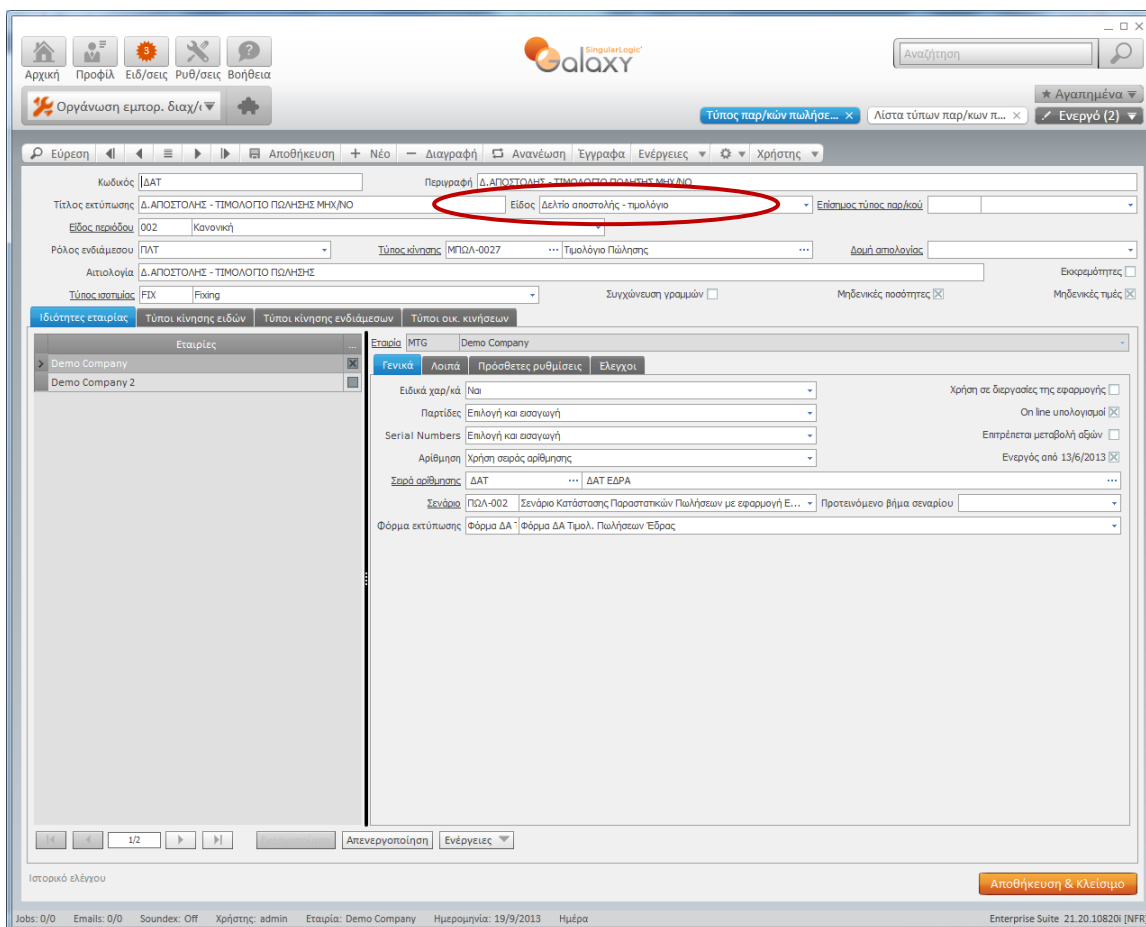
Αρχική Προφίλ Ειδ/σεις Ρυθ/σεις Βοήθεια

3

SingularLogic Galaxy

Αναζήτηση

Οργάνωση εμπορ. διαχ/ι

★ Αγαπημένα

Τύπος παρ/κών πωλήσε... ×  Λίστα τύπων παρ/κων π... ×  Ενεργό (2)

Εύρεση  Αποθήκευση  + Νέο  − Διαγραφή  Ανανέωση  Έγγραφα  Ενέργειες  Χρήστης

| | | | |
|---|---|---|---|
| Κωδικός | ΔΑΤ | Περιγραφή | Δ.ΑΠΟΣΤΟΛΗΣ - ΤΙΜΟΛΟΓΙΟ ΠΩΛΗΣΗΣ ΜΗΧ/ΝΟ |
| Τίτλος εκτύπωσης | Δ.ΑΠΟΣΤΟΛΗΣ - ΤΙΜΟΛΟΓΙΟ ΠΩΛΗΣΗΣ ΜΗΧ/ΝΟ | Είδος | Δελτίο αποστολής - τιμολόγιο |
| Είδος περιόδου | 002 Κανονική | Επίσημος τύπος παρ/κού | |
| Ρόλος ενδιάμεσου | ΠΛΤ | Τύπος κίνησης | ΜΠΩΛ-0027 Τιμολόγιο Πώλησης |
| Δομή απολογίας | | | |
| Αιτιολογία | Δ.ΑΠΟΣΤΟΛΗΣ - ΤΙΜΟΛΟΓΙΟ ΠΩΛΗΣΗΣ | Εκκρεμότητες | |
| Τύπος ισοτιμίας | FIX Fixing | Συγχώνευση γραμμών | |

Μηδενικές ποσότητες ☒  Μηδενικές τιμές ☒

Ιδιότητες εταιρίας  Τύποι κίνησης ειδών  Τύποι κίνησης ενδιάμεσων  Τύποι οικ. κινήσεων

Εταιρίες
Demo Company ☒
Demo Company 2

Εταιρία MTG Demo Company

Γενικά  Λοιπά  Πρόσθετες ρυθμίσεις  Έλεγχοι

Ειδικά χαρ/κά Ναι
Παρτίδες Επιλογή και εισαγωγή
Serial Numbers Επιλογή και εισαγωγή
Αρίθμηση Χρήση σειράς αρίθμησης
Σειρά αρίθμησης ΔΑΤ ΔΑΤ ΕΔΡΑ
Σενάριο ΠΩΛ-002 Σενάριο Κατάστασης Παραστατικών Πωλήσεων με εφαρμογή Ε...
Φόρμα εκτύπωσης Φόρμα ΔΑ Φόρμα ΔΑ Τιμολ. Πωλήσεων Έδρας

Χρήση σε διεργασίες της εφαρμογής
On line υπολογισμοί ☒
Επιτρέπεται μεταβολή αξιών
Ενεργός από 13/6/2013 ☒
Προτεινόμενο βήμα σεναρίου

1/2  Απενεργοποίηση  Ενέργειες

Ιστορικό ελέγχου

Αποθήκευση & Κλείσιμο

Jobs: 0/0  Emails: 0/0  Soundex: Off  Χρήστης: admin  Εταιρία: Demo Company  Ημερομηνία: 19/9/2013  Ημέρα  Enterprise Suite 21.20.10820i [NFR